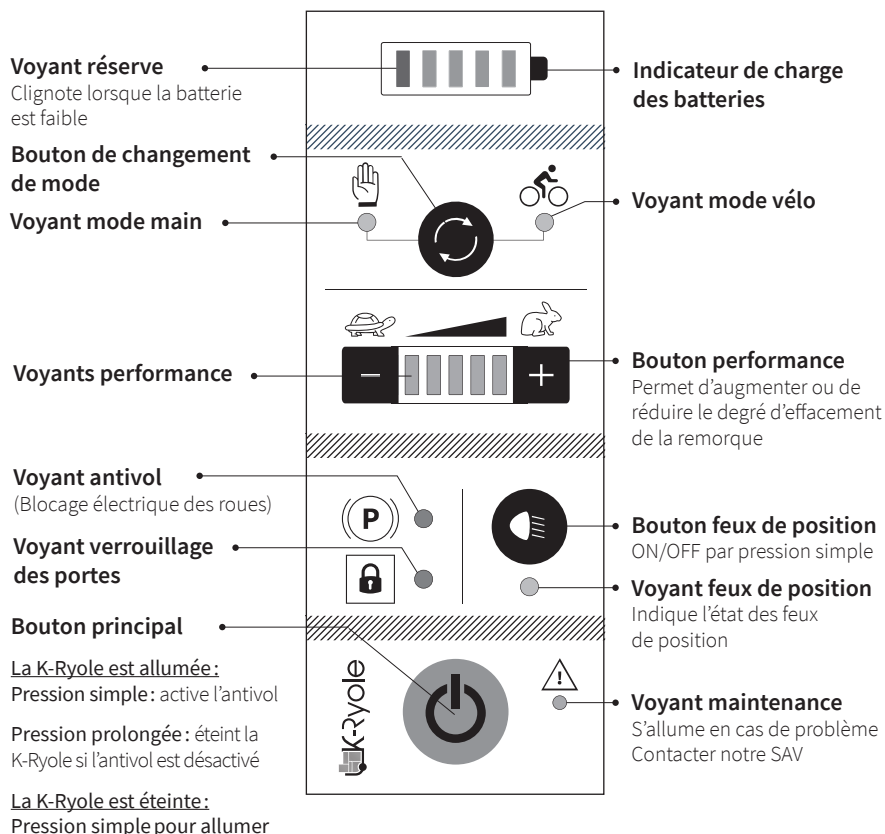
Voyant réserve
Clignote lorsque la batterie est faible

Indicateur de charge des batteries

Bouton de changement de mode

Voyant mode main

Voyant mode vélo

Voyants performance

−

+

Bouton performance
Permet d'augmenter ou de réduire le degré d'effacement de la remorque

Voyant antivol
(Blocage électrique des roues)

P

Voyant verrouillage des portes

Bouton feux de position
ON/OFF par pression simple

Voyant feux de position
Indique l'état des feux de position

Bouton principal

La K-Ryole est allumée :
Pression simple : active l'antivol

Pression prolongée : éteint la K-Ryole si l'antivol est désactivé

La K-Ryole est éteinte :
Pression simple pour allumer

K-Ryole

Voyant maintenance
S'allume en cas de problème
Contacter notre SAV